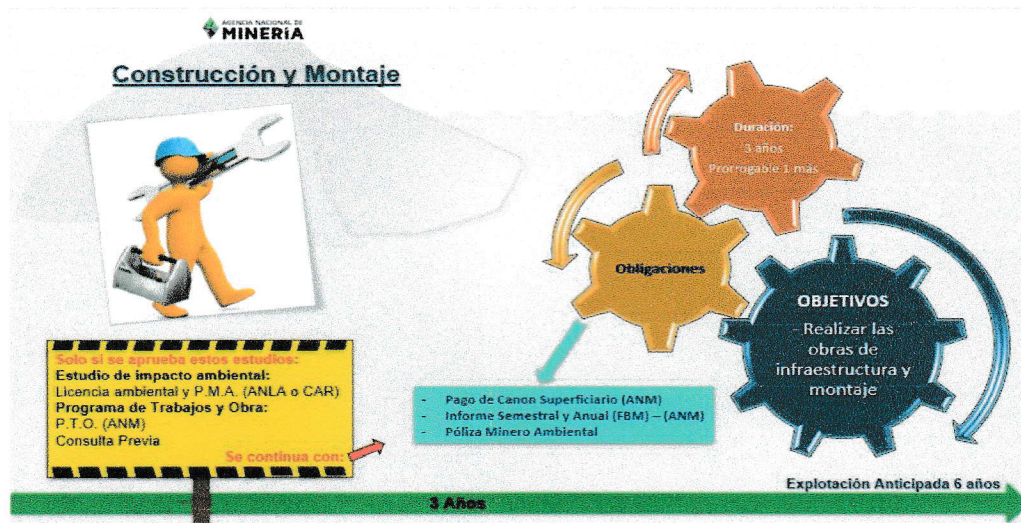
AGENCIA NACIONAL DE
MINERÍA

Construcción y Montaje

Duración:
3 años
Prorrogable 1 más

Obligaciones

OBJETIVOS
- Realizar las obras de infraestructura y montaje

Solo si se aprueba estos estudios:
Estudio de impacto ambiental:
Licencia ambiental y P.M.A. (ANLA o CAR)
Programa de Trabajos y Obra:
P.T.O. (ANM)
Consulta Previa

Se continua con:

- Pago de Canon Superficiario (ANM)
- Informe Semestral y Anual (FBM) – (ANM)
- Póliza Minero Ambiental

Explotación Anticipada 6 años

3 Años